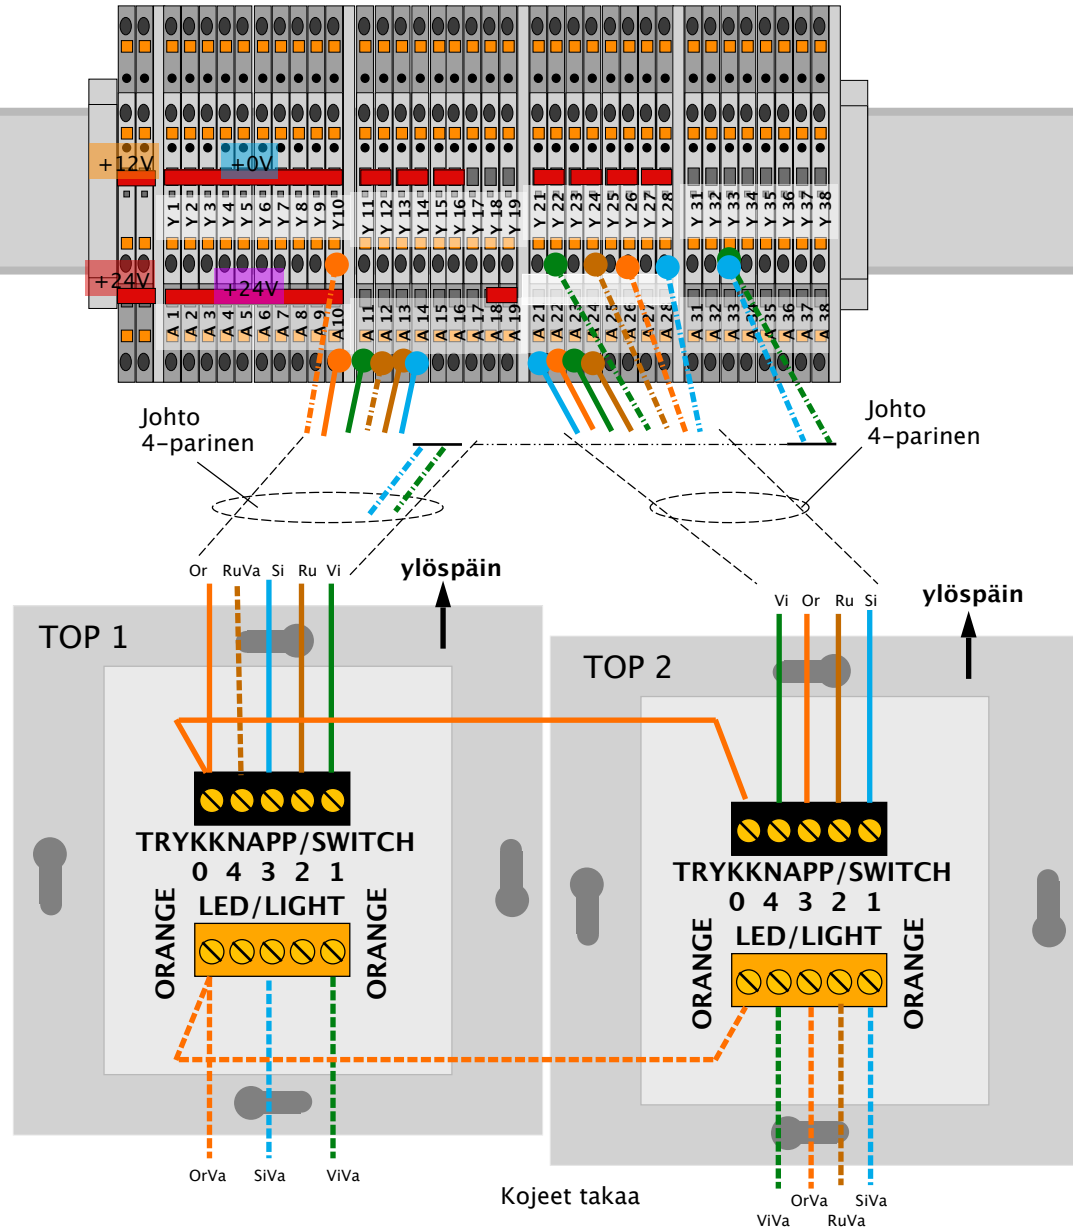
+12V
+0V
+24V
+24V

Y 1 Y 2 Y 3 Y 4 Y 5 Y 6 Y 7 Y 8 Y 9 Y 10 Y 11 Y 12 Y 13 Y 14 Y 15 Y 16 Y 17 Y 18 Y 19 Y 21 Y 22 Y 23 Y 24 Y 25 Y 26 Y 27 Y 28 Y 31 Y 32 Y 33 Y 34 Y 35 Y 36 Y 37 Y 38

A 1 A 2 A 3 A 4 A 5 A 6 A 7 A 8 A 9 A 10 A 11 A 12 A 13 A 14 A 15 A 16 A 17 A 18 A 19 A 21 A 22 A 23 A 24 A 25 A 26 A 27 A 28 A 31 A 32 A 33 A 34 A 35 A 36 A 37 A 38

Johto 4-parinen

Johto 4-parinen

Or RuVa Si Ru Vi

ylöspäin

TOP 1

TRYKKNAPP/SWITCH
0 4 3 2 1
ORANGE LED/LIGHT ORANGE

OrVa SiVa ViVa

Vi Or Ru Si

ylöspäin

TOP 2

TRYKKNAPP/SWITCH
0 4 3 2 1
ORANGE LED/LIGHT ORANGE

Kojeet takaa

ViVa OrVa RuVa SiVa